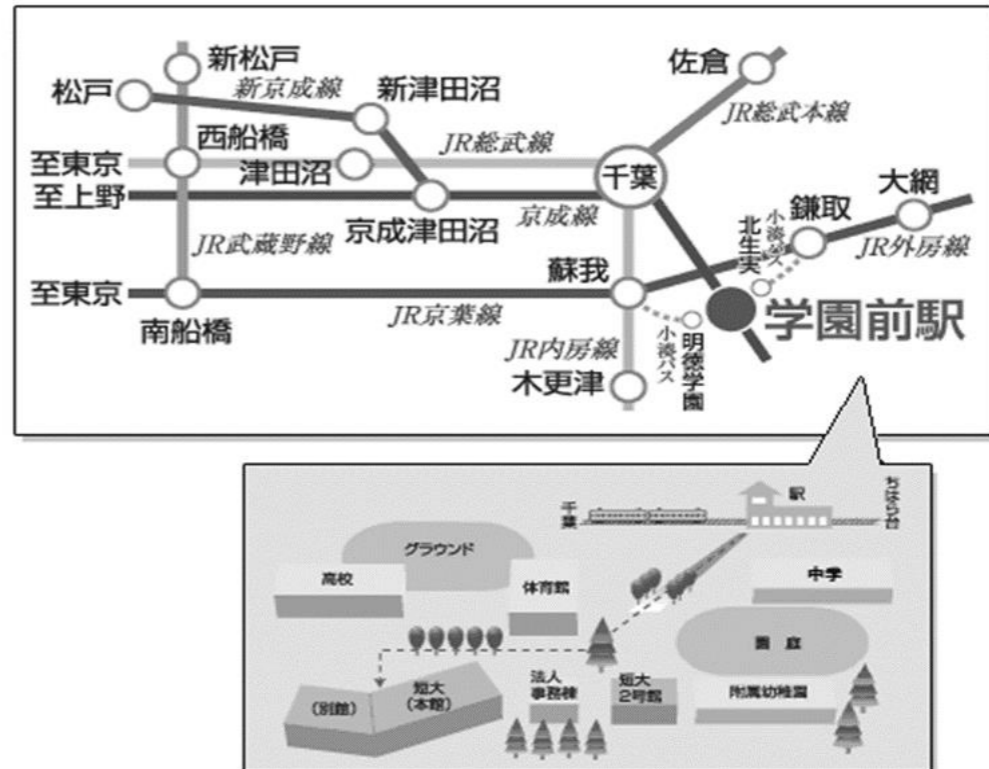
新松戸
松戸
新京成線
新津田沼
佐倉
JR総武本線
西船橋
JR総武線
至東京
津田沼
千葉
至上野
京成津田沼
京成線
鎌取
大網
北生実
小湊バス
JR外房線
JR武蔵野線
至東京
蘇我
南船橋
JR京葉線
学園前駅
JR内房線
小湊バス
明徳学園
木更津

駅
千葉
ちはら台
グラウンド
高校
体育館
中学
園庭
(別館)
短大(本館)
法人事務棟
短大2号館
附属幼稚園